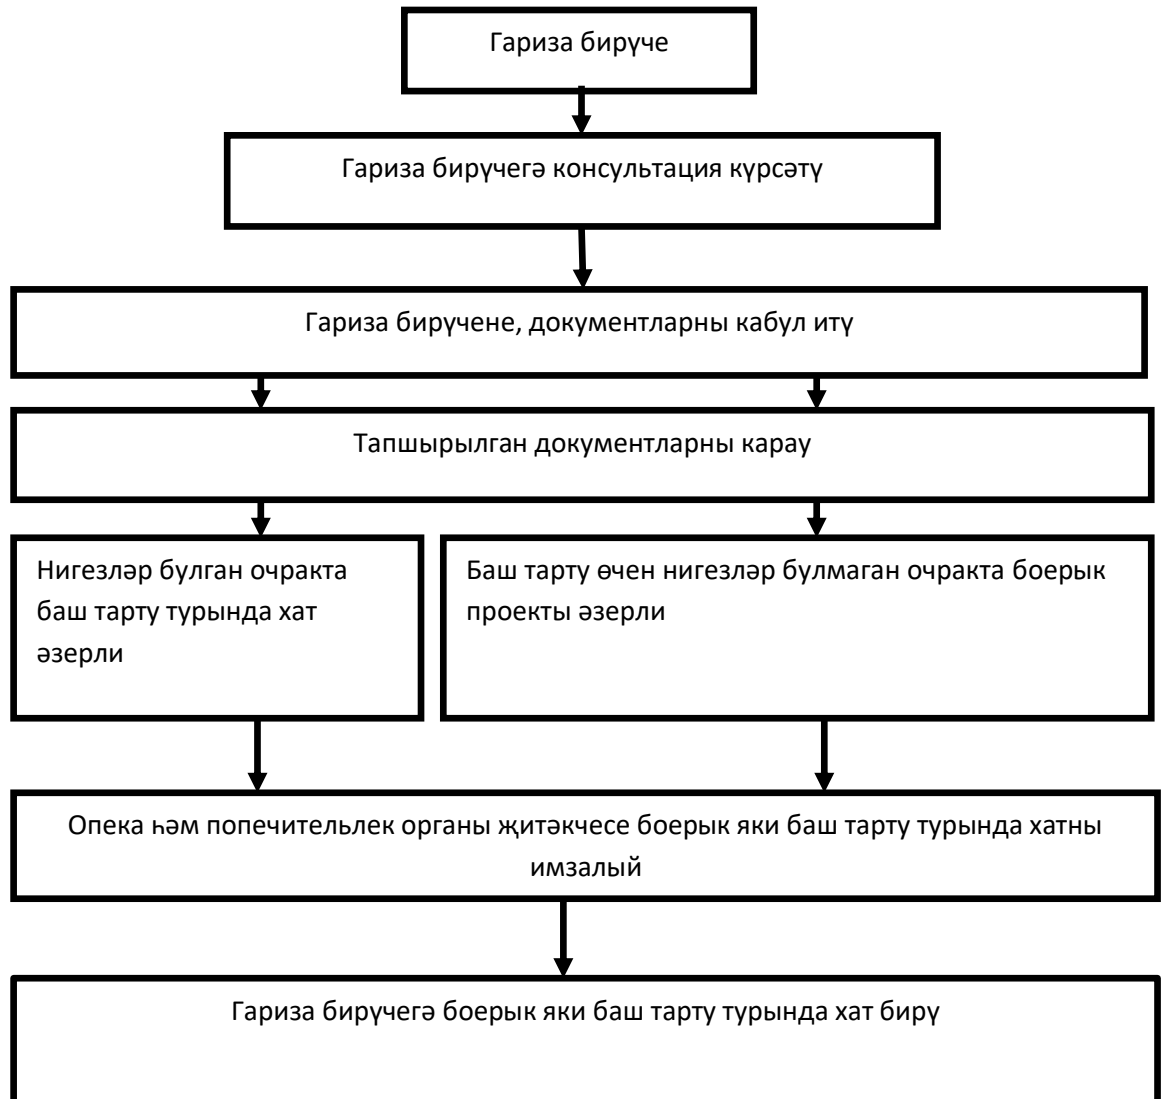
Гариза бирүче

Гариза бирүчегә консультация күрсәтү

Гариза бирүчене, документларны кабул итү

Тапшырылган документларны карау

Нигезләр булган очракта баш тарту турында хат әзерли

Баш тарту өчен нигезләр булмаган очракта боерык проекты әзерли

Опека һәм попечительлек органы җитәкчесе боерык яки баш тарту турында хатны имзалый

Гариза бирүчегә боерык яки баш тарту турында хат бирү